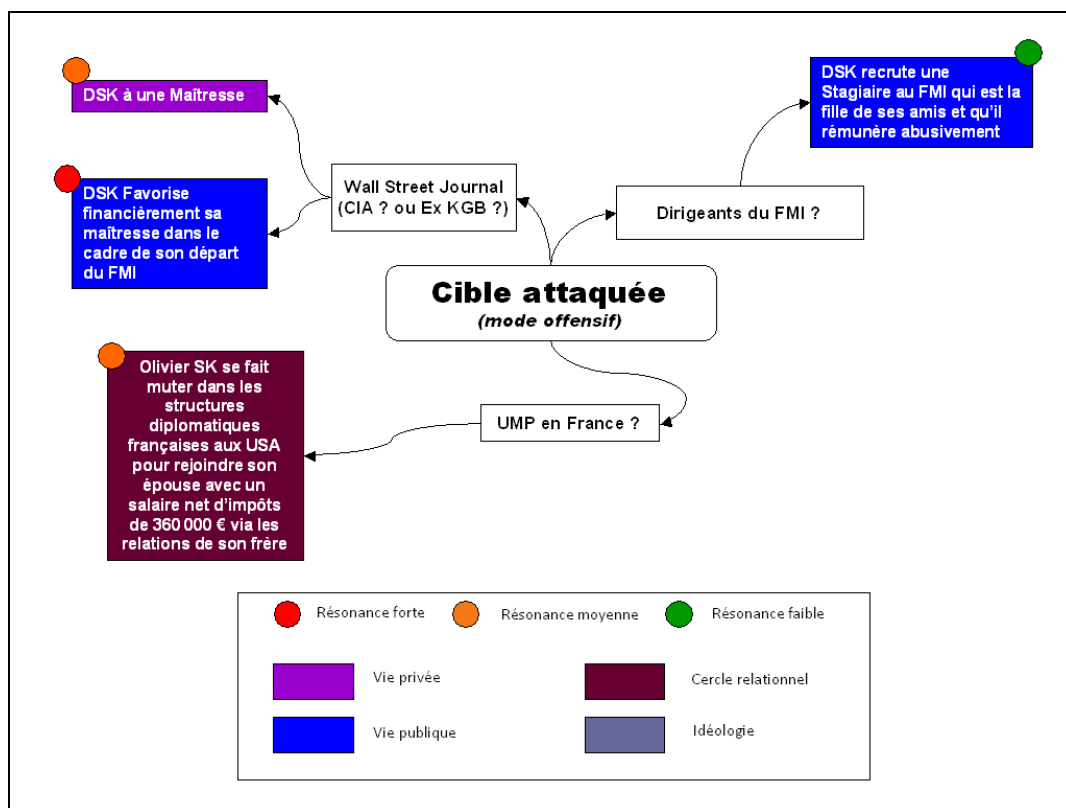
DSK à une Maîtresse

DSK Favorise financièrement sa maîtresse dans le cadre de son départ du FMI

Wall Street Journal (CIA ? ou Ex KGB ?)

DSK recrute une Stagiaire au FMI qui est la fille de ses amis et qu'il rémunère abusivement

Dirigeants du FMI ?

Cible attaquée
(mode offensif)

Olivier SK se fait muter dans les structures diplomatiques françaises aux USA pour rejoindre son épouse avec un salaire net d'impôts de 360 000 € via les relations de son frère

UMP en France ?

Résonance forte
Résonance moyenne
Résonance faible

Vie privée
Cercle relationnel
Vie publique
Idéologie